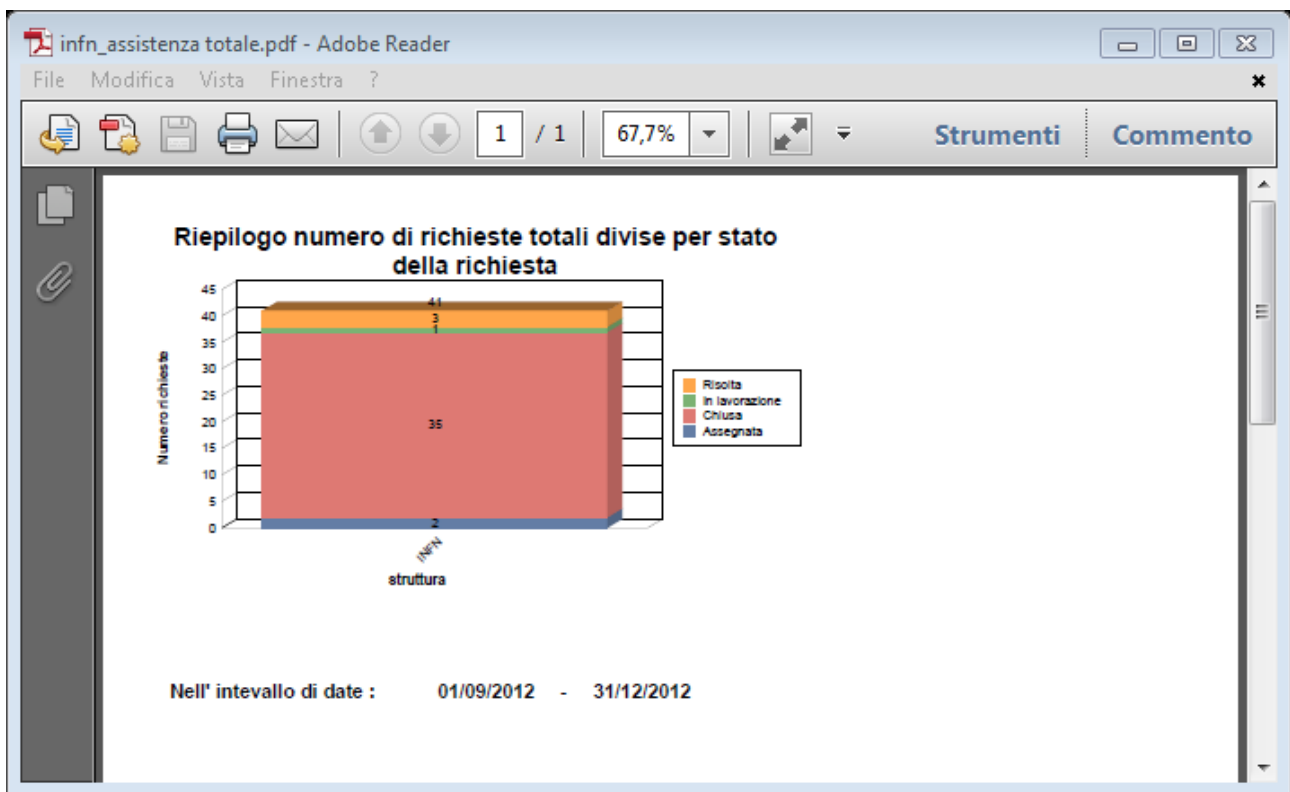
infn_assistenza totale.pdf - Adobe Reader

File Modifica Vista Finestra ?

1 / 1 67,7% Strumenti Commento

Riepilogo numero di richieste totali divise per stato della richiesta

45
40
35
30
25
20
15
10
5
0

Numero richieste

41
3
1
35
2

INFN

struttura

Risolta
In lavorazione
Chiusa
Assegnata

Nell' intevallo di date : 01/09/2012 - 31/12/2012